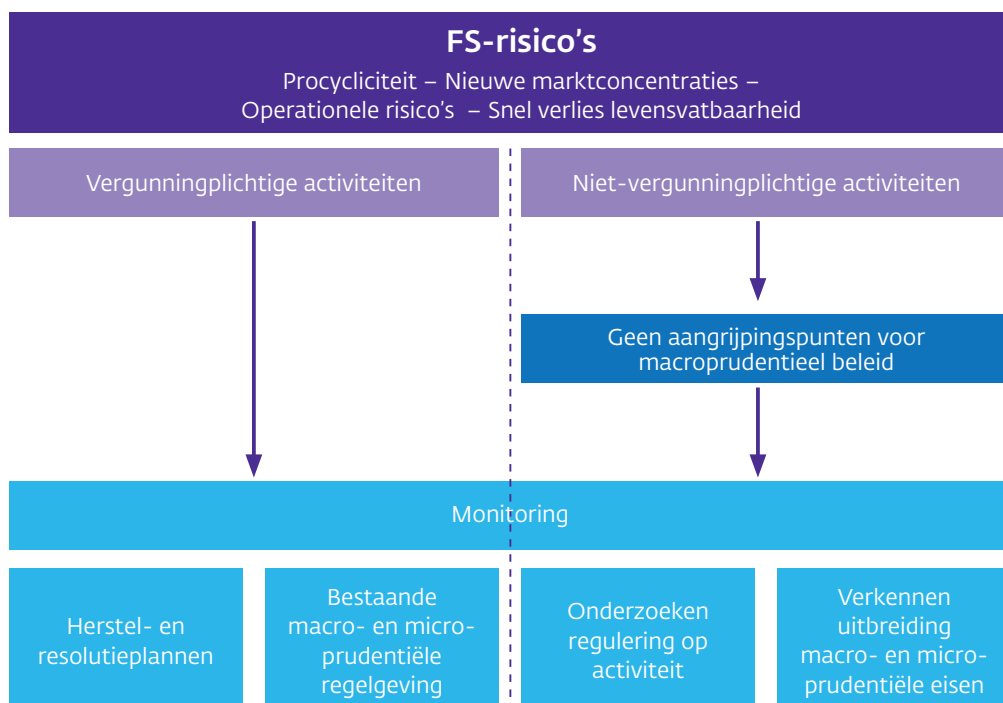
FS-risico’s

Procycliciteit – Nieuwe marktconcentraties – Operationele risico’s – Snel verlies levensvatbaarheid

Vergunningplichtige activiteiten

Niet-vergunningplichtige activiteiten

Geen aangrijpingspunten voor macroprudentieel beleid

Monitoring

Herstel- en resolutieplannen

Bestaande macro- en microprudentiële regelgeving

Onderzoeken regulering op activiteit

Verkennen uitbreiding macro- en microprudentiële eisen